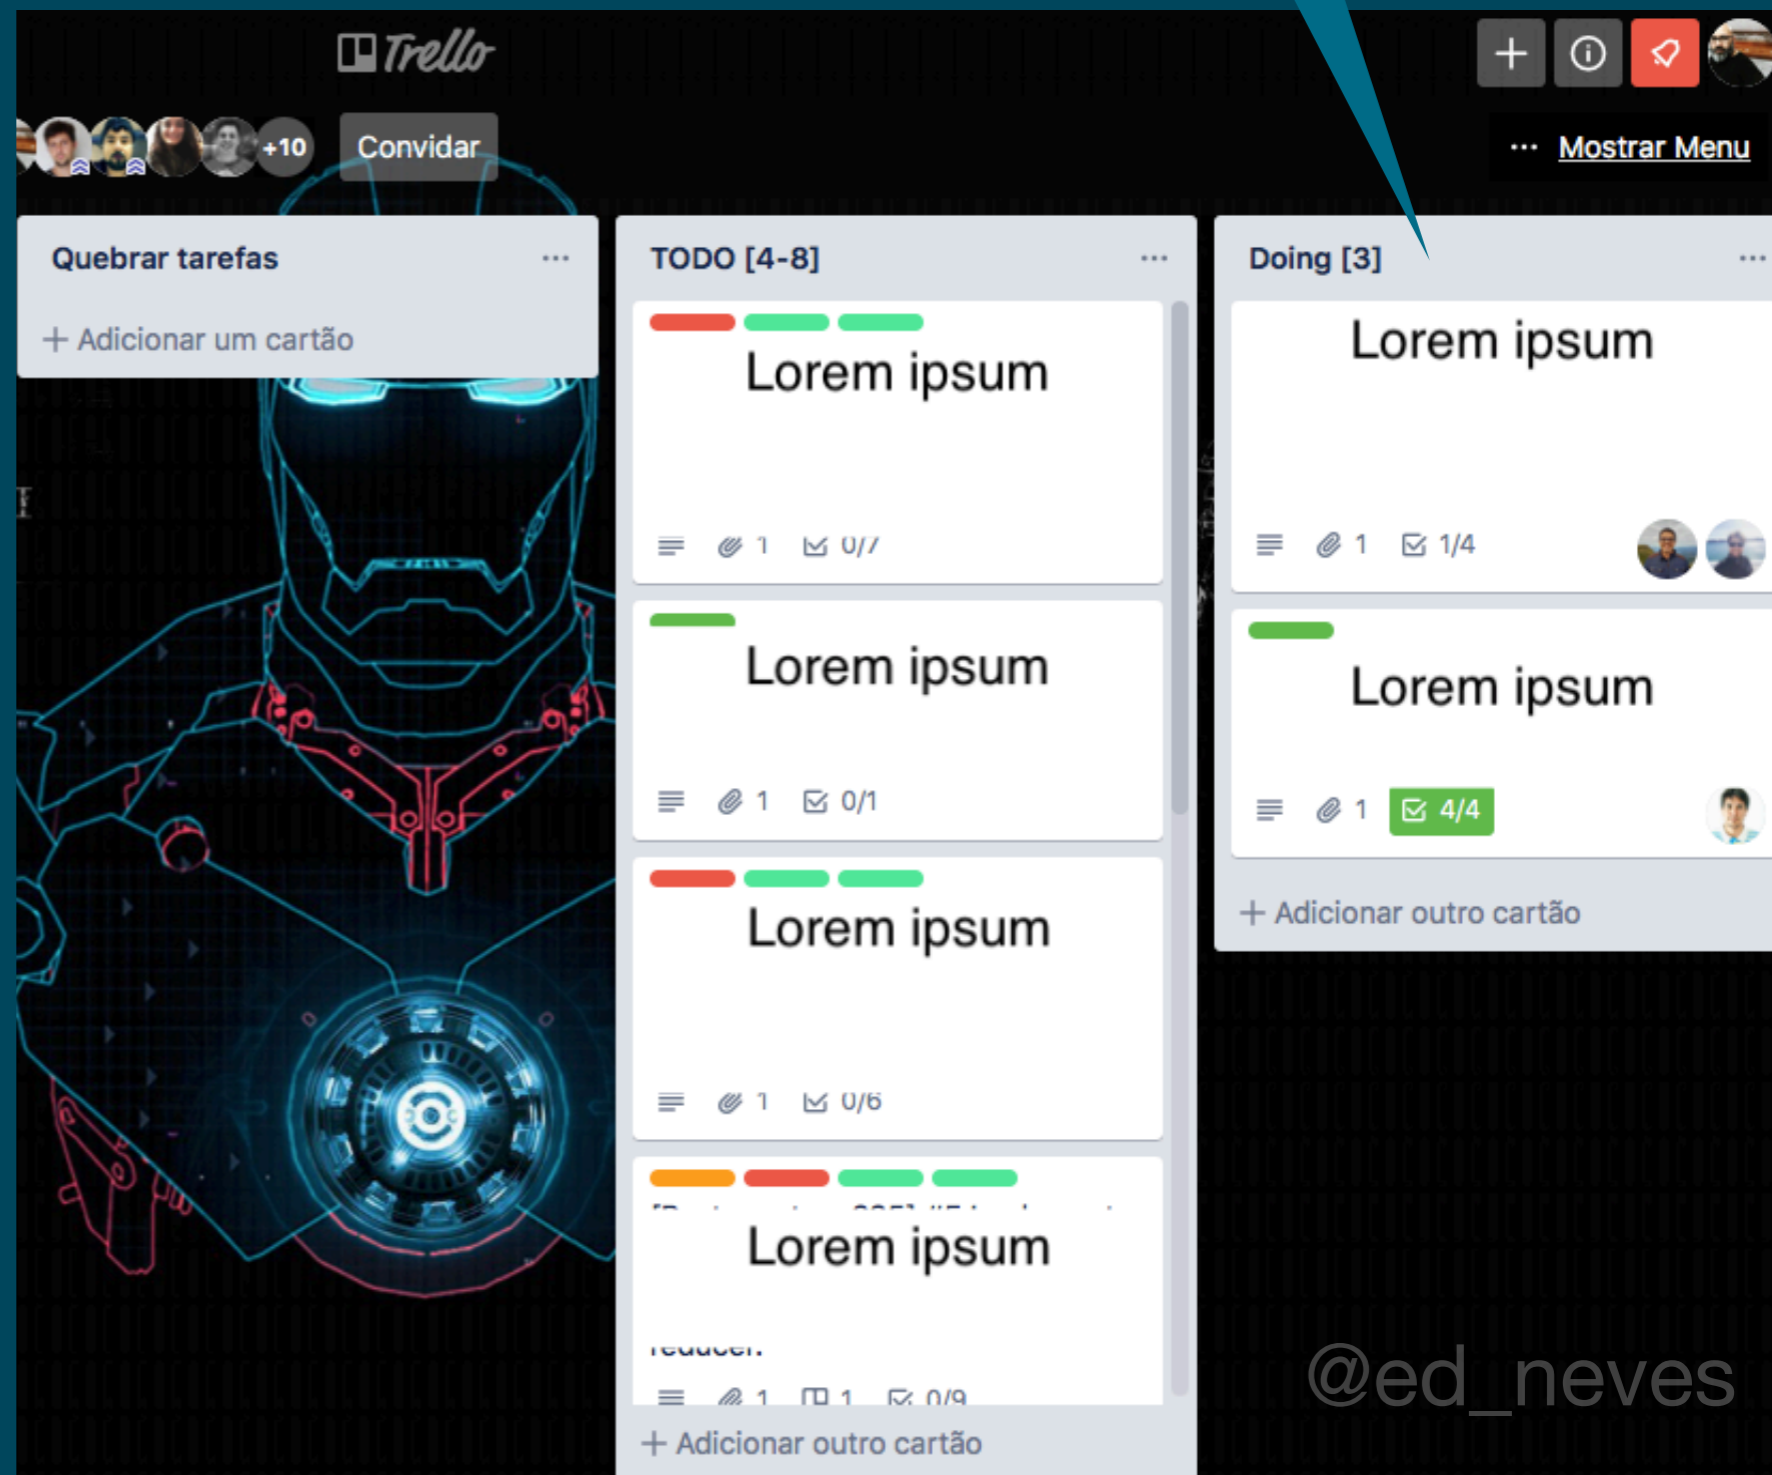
Trello

+10 Convidar

··· Mostrar Menu

Quebrar tarefas ···

+ Adicionar um cartão

TODO [4-8] ···

Lorem ipsum

1 0/7

Lorem ipsum

1 0/1

Lorem ipsum

1 0/6

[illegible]

Lorem ipsum

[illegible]

1 1 0/9

+ Adicionar outro cartão

Doing [3] ···

Lorem ipsum

1 1/4

Lorem ipsum

1 4/4

+ Adicionar outro cartão

@ed_neves